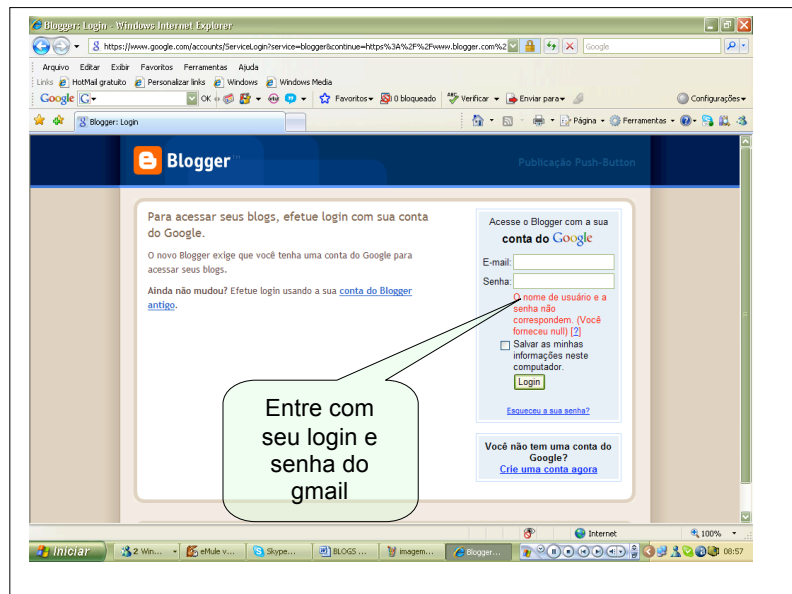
Blogger: Login - Windows Internet Explorer

https://www.google.com/accounts/ServiceLogin?service=blogger&continue=https%3A%2F%2Fwww.blogger.com%2

Google

Arquivo Editar Exibir Favoritos Ferramentas Ajuda

Links HotMail gratuito Personalizar links Windows Windows Media

Google G OK Favoritos 0 bloqueado Verificar Enviar para Configurações

Blogger: Login

Página Ferramentas

Blogger

Publicação Push-Button

Para acessar seus blogs, efetue login com sua conta do Google.

O novo Blogger exige que você tenha uma conta do Google para acessar seus blogs.

Ainda não mudou? Efetue login usando a sua conta do Blogger antigo.

Acesse o Blogger com a sua conta do Google

E-mail:

Senha:

O nome de usuário e a senha não correspondem. (Você forneceu null) [?]

Salvar as minhas informações neste computador.

Login

Esqueceu a sua senha?

Você não tem uma conta do Google?
Crie uma conta agora

Entre com seu login e senha do gmail

Internet

100%

Iniciar

2 Win...

eMule v...

Skype...

BLOGS ...

imagem...

Blogger...

08:57